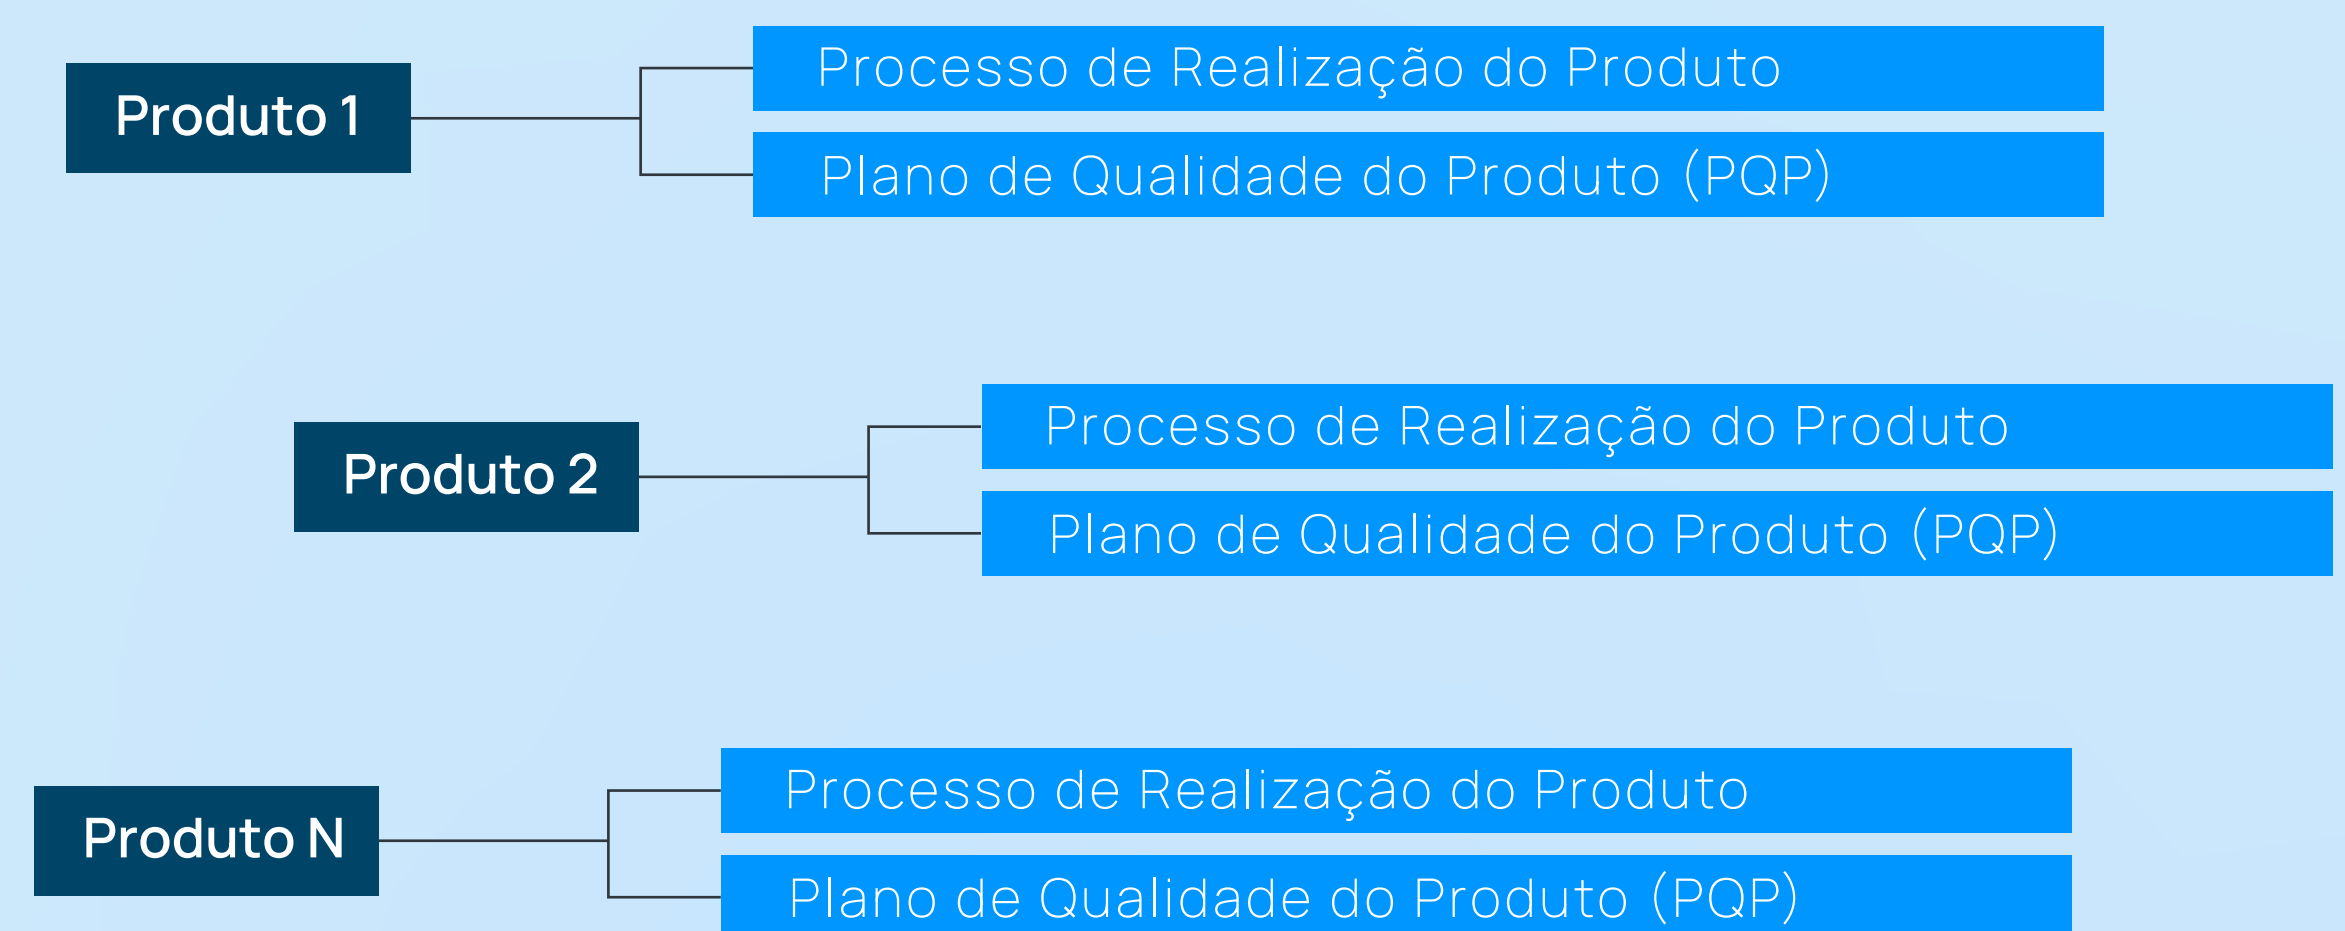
Produto 1

Processo de Realização do Produto

Plano de Qualidade do Produto (PQP)

Produto 2

Processo de Realização do Produto

Plano de Qualidade do Produto (PQP)

Produto N

Processo de Realização do Produto

Plano de Qualidade do Produto (PQP)